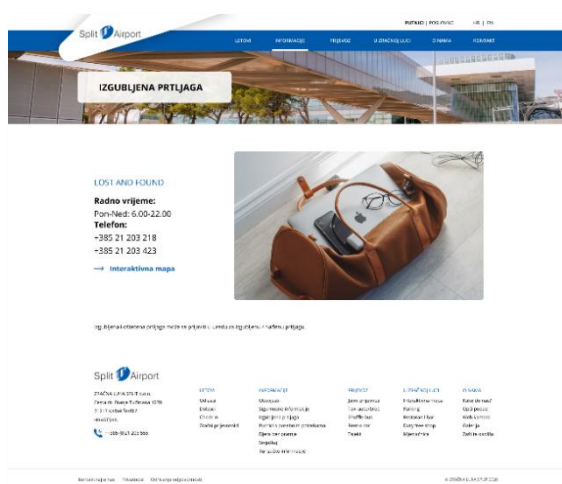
Split Airport

PUTNIKO | POSLOVNO HR | EN

LETOVI INFORMACIJE PRIJEVOZ U ZRAČNOJ LUCI O NAMA KONTAKT

IZGUBLJENA PRTLJAGA

LOST AND FOUND

Radno vrijeme:
Pon-Ned: 6.00-22.00
Telefon:
+385 21 203 218
+385 21 203 423

⟶ Interaktivna mapa

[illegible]

Split Airport

ZRAČNA LUKA SPLIT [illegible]
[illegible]
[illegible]
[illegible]

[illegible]

| LETOVI | INFORMACIJE | PRIJEVOZ | U ZRAČNOJ LUCI | O NAMA |
|---|---|---|---|---|
| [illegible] | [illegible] | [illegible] | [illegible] | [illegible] |
| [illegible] | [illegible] | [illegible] | Parking | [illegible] |
| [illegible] | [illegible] | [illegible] | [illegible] | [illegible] |
| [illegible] | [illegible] | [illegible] | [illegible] | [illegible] |
| | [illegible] | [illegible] | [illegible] | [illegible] |
| | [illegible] | | | |
| | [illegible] | | | |

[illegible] © ZRAČNA LUKA SPLIT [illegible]